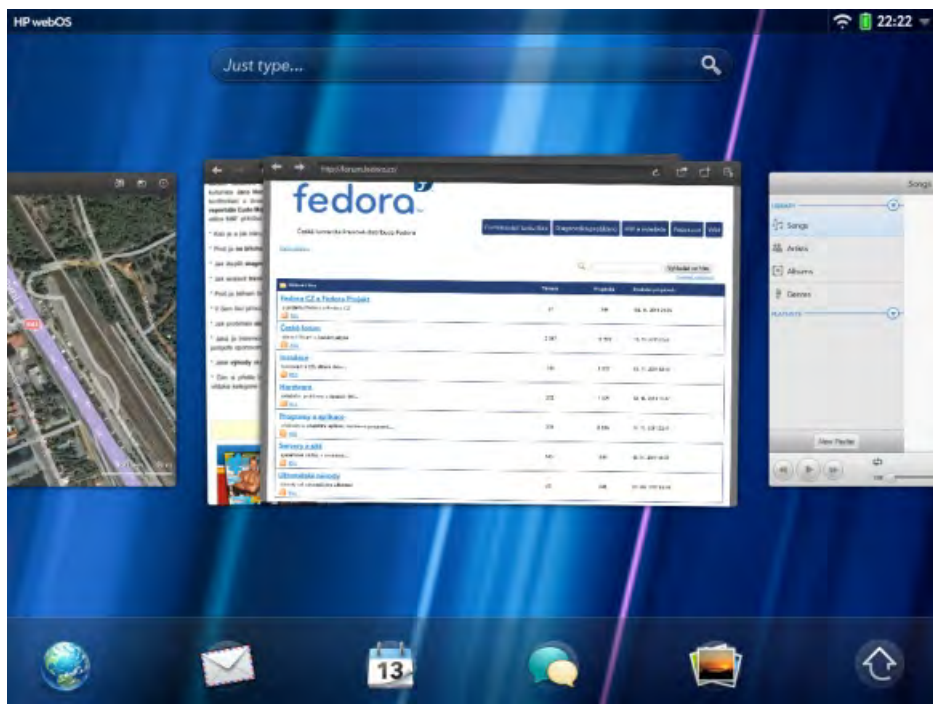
HP webOS

22:22

Just type...

fedora

Česká komunita kolem distribuce Fedora

Fedora CZ a Fedora Projekt

Český forum

Instalace

Hardware

Programy a aplikace

Servery a sítě

Songs

Songs

Artists

Albums

Genres

New Playlist

13